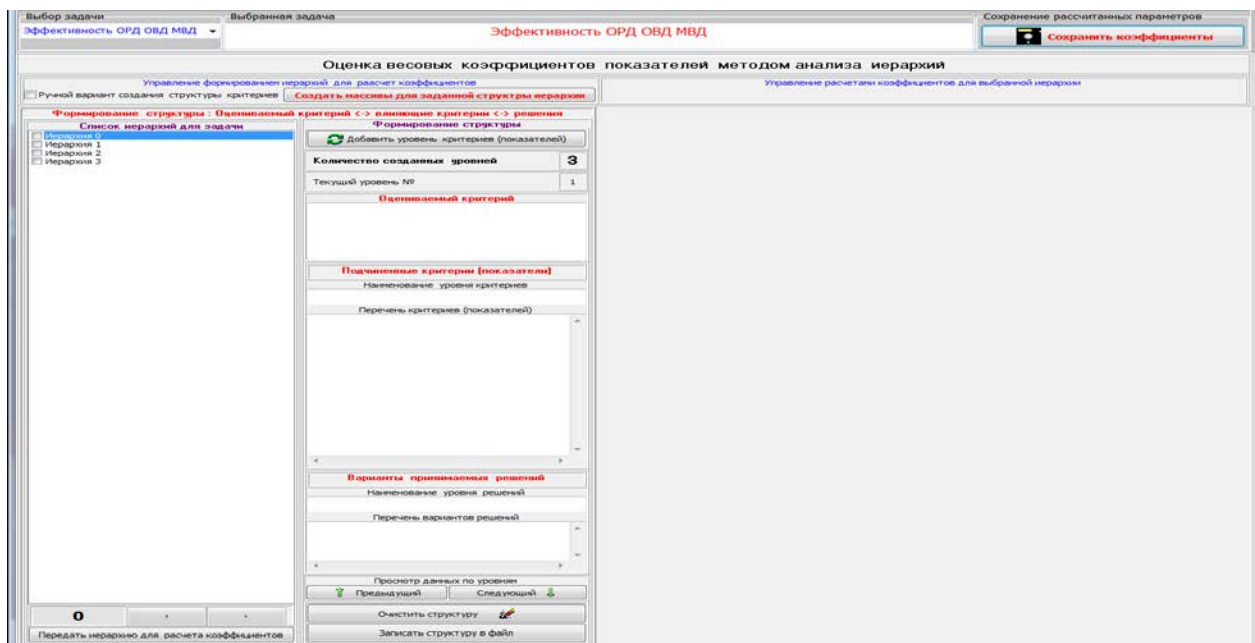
Выбор задачи
Эффективность ОРД ОВД МВД

Выбранная задача
Эффективность ОРД ОВД МВД

Сохранение рассчитанных параметров
Сохранить коэффициенты

Оценка весовых коэффициентов показателей методом анализа иерархий

Управление формированием иерархий для расчет коэффициентов
Ручной вариант создания структуры критериев
Создать массивы для заданной структуры иерархии

Управление расчетами коэффициентов для выбранной иерархии

Формирование структуры : Оцениваемый критерий <-> влияющие критерии <-> решения

Список иерархий для задачи
Иерархия 0
Иерархия 1
Иерархия 2
Иерархия 3

Формирование структуры
Добавить уровень критериев (показателей)
Количество созданных уровней 3
Текущий уровень № 1
Оцениваемый критерий

Подчиненные критерии (показатели)
Наименование уровня критериев
Перечень критериев (показателей)

Варианты принимаемых решений
Наименование уровня решений
Перечень вариантов решений

Просмотр данных по уровням
Предыдущий
Следующий
Очистить структуру
Записать структуру в файл

0
Передать иерархию для расчета коэффициентов